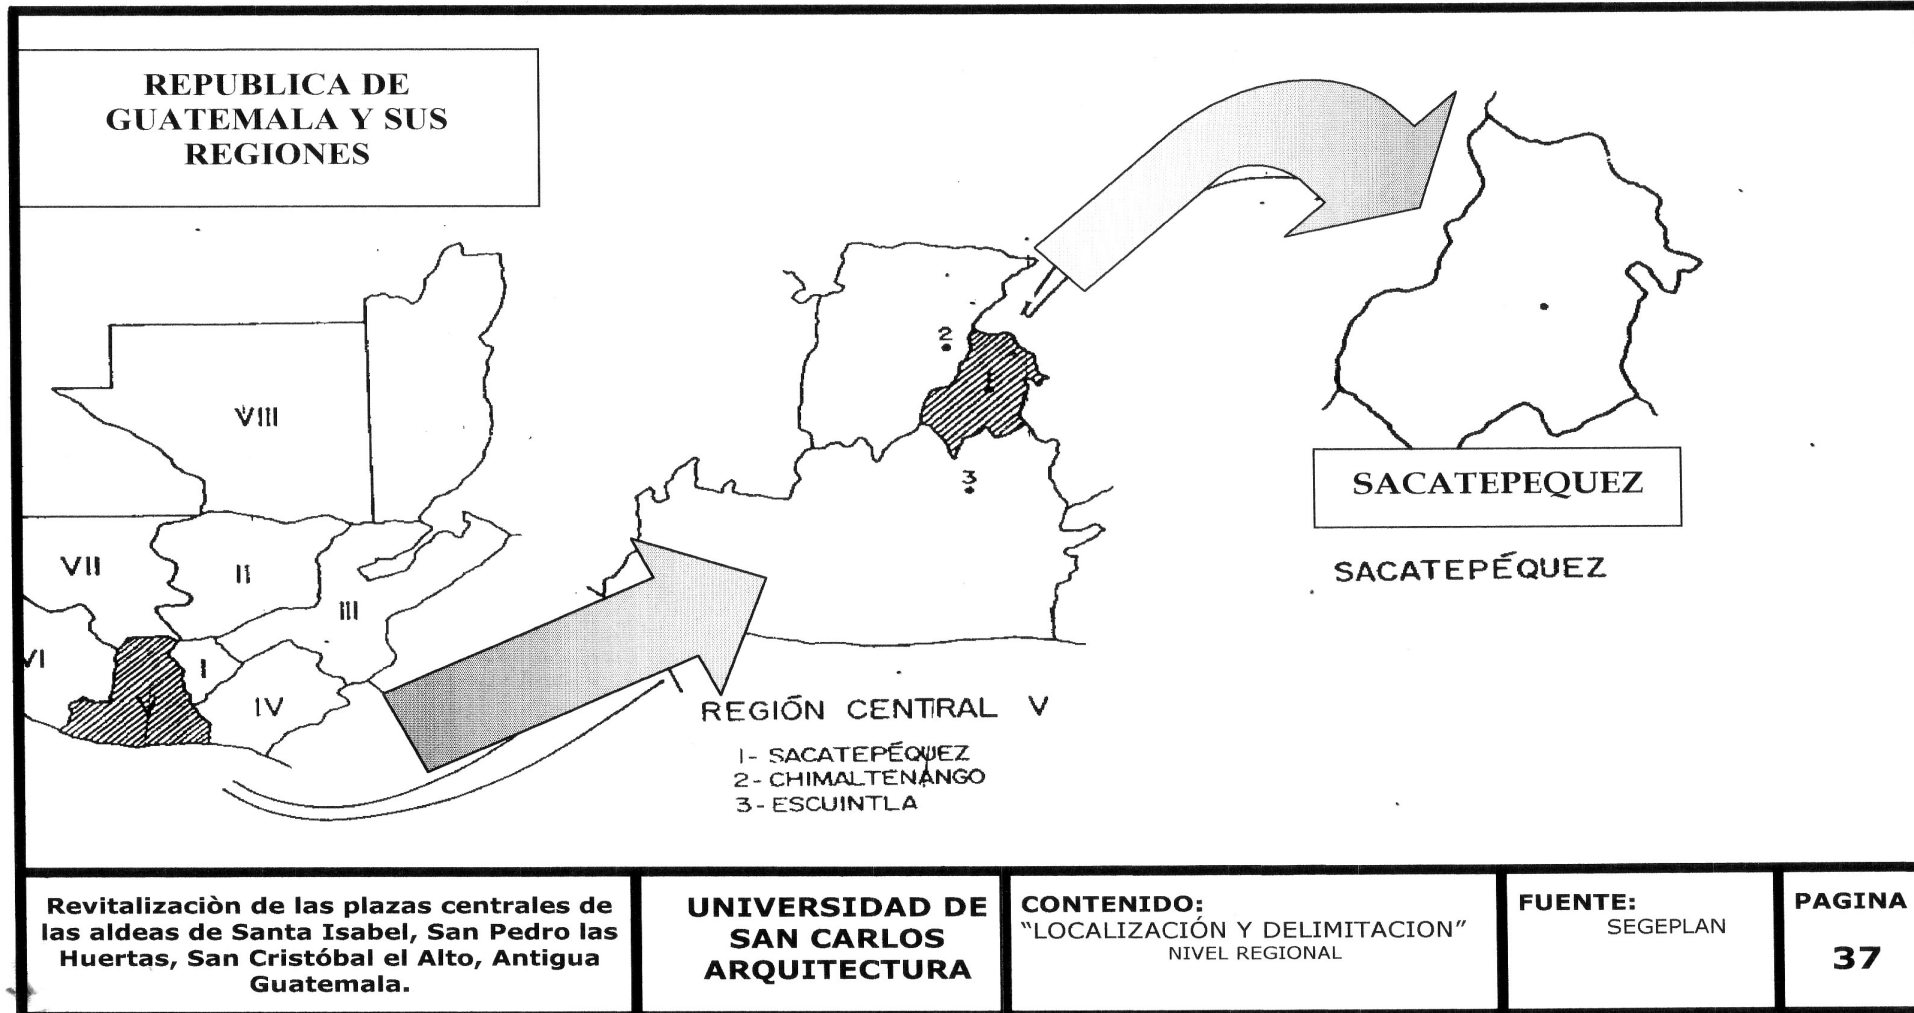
REPUBLICA DE GUATEMALA Y SUS REGIONES

VIII

VII

II

III

VI

I

V

IV

2

1

3

REGIÓN CENTRAL V

1- SACATEPÉQUEZ
2- CHIMALTENANGO
3- ESCUINTLA

SACATEPEQUEZ

SACATEPÉQUEZ

| Revitalizaciòn de las plazas centrales de las aldeas de Santa Isabel, San Pedro las Huertas, San Cristóbal el Alto, Antigua Guatemala. | UNIVERSIDAD DE SAN CARLOS ARQUITECTURA | CONTENIDO: "LOCALIZACIÓN Y DELIMITACION" NIVEL REGIONAL | FUENTE: SEGEPLAN | PAGINA 37 |
|---|---|---|---|---|